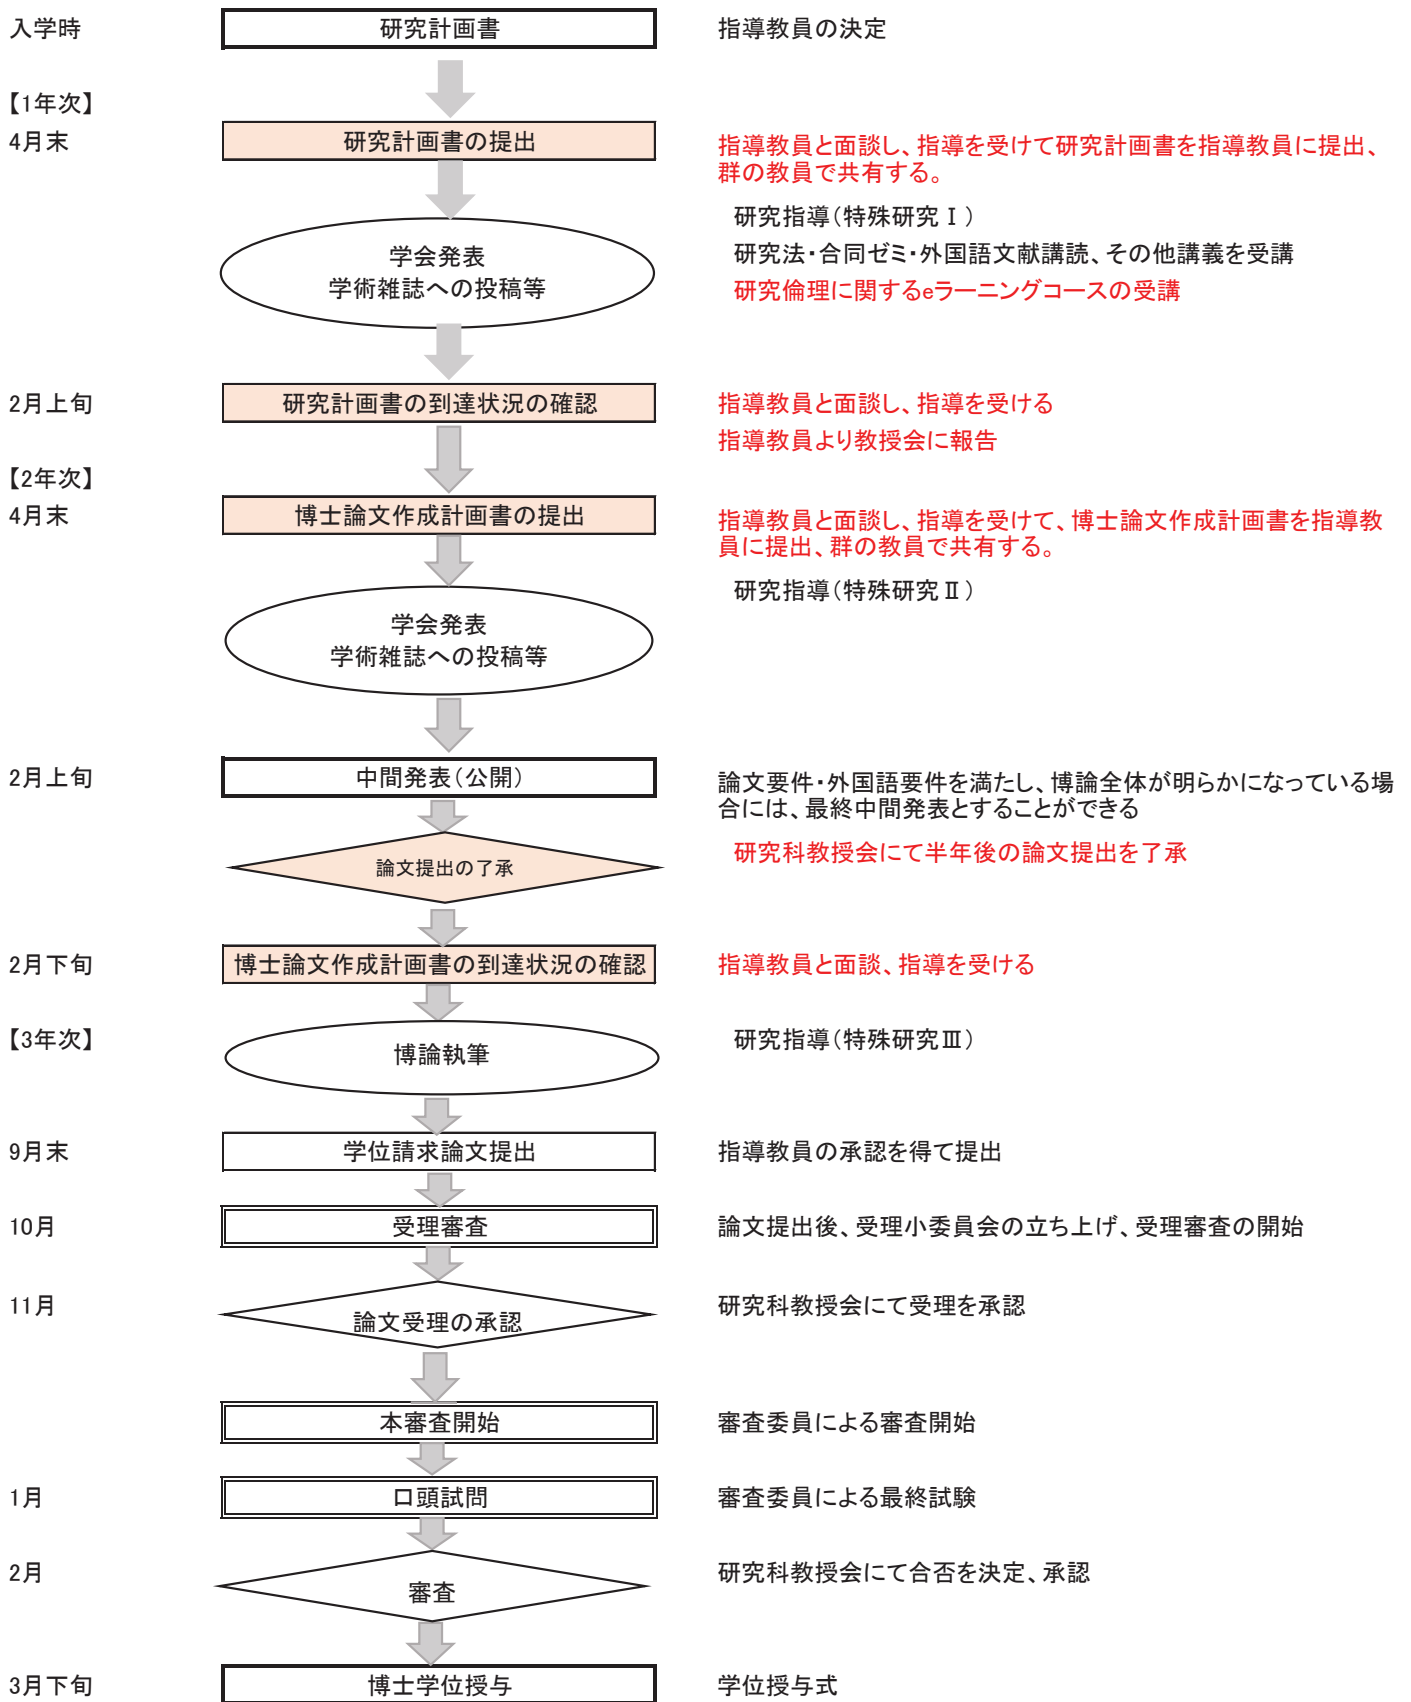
入学時
研究計画書
指導教員の決定

【1年次】
4月末
研究計画書の提出
指導教員と面談し、指導を受けて研究計画書を指導教員に提出、群の教員で共有する。

研究指導（特殊研究Ⅰ）
研究法・合同ゼミ・外国語文献講読、その他講義を受講
研究倫理に関するeラーニングコースの受講

学会発表
学術雑誌への投稿等

2月上旬
研究計画書の到達状況の確認
指導教員と面談し、指導を受ける
指導教員より教授会に報告

【2年次】
4月末
博士論文作成計画書の提出
指導教員と面談し、指導を受けて、博士論文作成計画書を指導教員に提出、群の教員で共有する。

研究指導（特殊研究Ⅱ）

学会発表
学術雑誌への投稿等

2月上旬
中間発表（公開）
論文要件・外国語要件を満たし、博論全体が明らかになっている場合には、最終中間発表とすることができる

論文提出の了承
研究科教授会にて半年後の論文提出を了承

2月下旬
博士論文作成計画書の到達状況の確認
指導教員と面談、指導を受ける

【3年次】
博論執筆
研究指導（特殊研究Ⅲ）

9月末
学位請求論文提出
指導教員の承認を得て提出

10月
受理審査
論文提出後、受理小委員会の立ち上げ、受理審査の開始

11月
論文受理の承認
研究科教授会にて受理を承認

本審査開始
審査委員による審査開始

1月
口頭試問
審査委員による最終試験

2月
審査
研究科教授会にて合否を決定、承認

3月下旬
博士学位授与
学位授与式